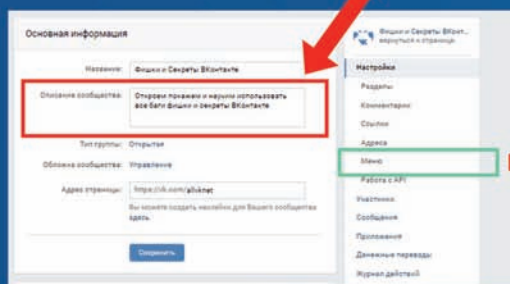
Основная информация

Название: Фишки и Секреты ВКонтакте

Описание сообщества: Откроем покажем и научим использовать все баги фишки и секреты ВКонтакте

Тип группы: Открытая

Обложка сообщества: Управление

Адрес страницы: https://vk.com/glsknet

Вы можете создать несколько для Вашего сообщества здесь.

Сохранить

Фишки и Секреты ВКонт...
вернуться к странице

Настройки
Разделы
Комментарии
Ссылки
Адреса
Меню
Работа с API
Участники
Сообщения
Приложения
Денежные переводы
Журнал действий